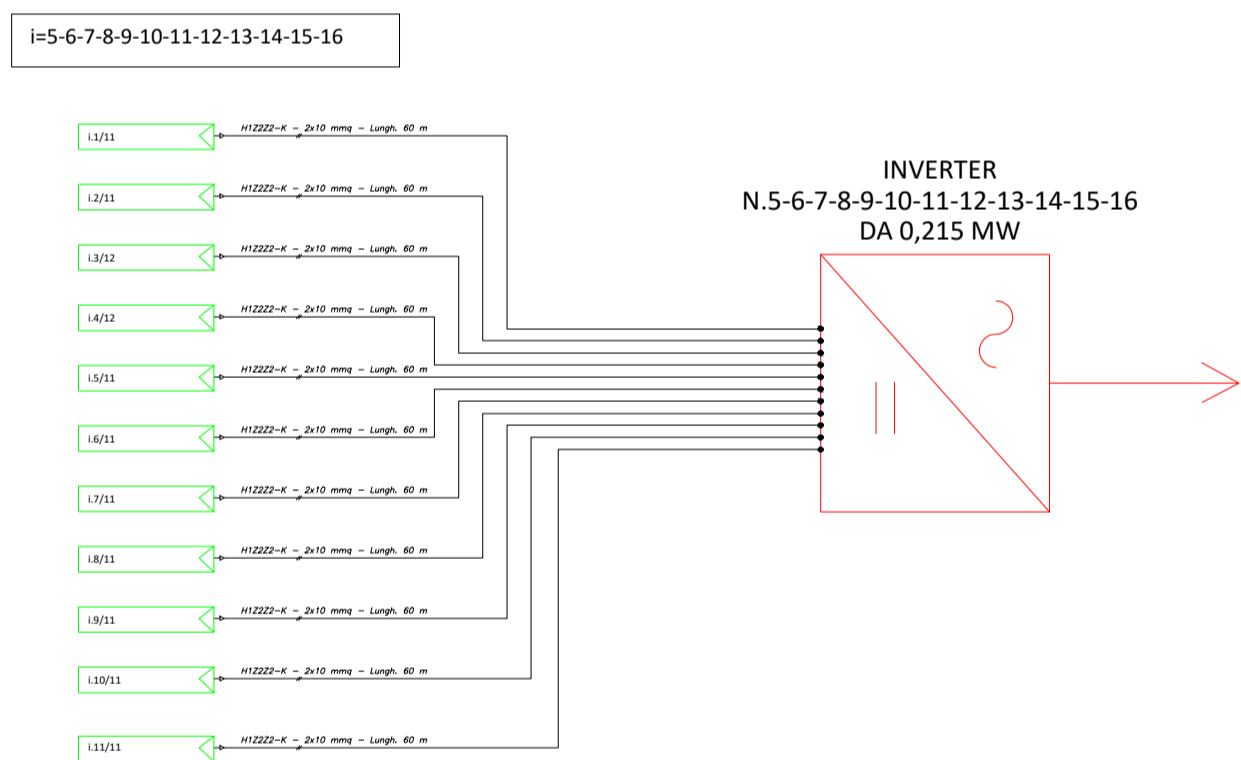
i=5-6-7-8-9-10-11-12-13-14-15-16

i.1/11
H1Z2Z2-K – 2x10 mmq – Lungh. 60 m
i.2/11
H1Z2Z2-K – 2x10 mmq – Lungh. 60 m
i.3/12
H1Z2Z2-K – 2x10 mmq – Lungh. 60 m
i.4/12
H1Z2Z2-K – 2x10 mmq – Lungh. 60 m
i.5/11
H1Z2Z2-K – 2x10 mmq – Lungh. 60 m
i.6/11
H1Z2Z2-K – 2x10 mmq – Lungh. 60 m
i.7/11
H1Z2Z2-K – 2x10 mmq – Lungh. 60 m
i.8/11
H1Z2Z2-K – 2x10 mmq – Lungh. 60 m
i.9/11
H1Z2Z2-K – 2x10 mmq – Lungh. 60 m
i.10/11
H1Z2Z2-K – 2x10 mmq – Lungh. 60 m
i.11/11
H1Z2Z2-K – 2x10 mmq – Lungh. 60 m

INVERTER
N.5-6-7-8-9-10-11-12-13-14-15-16
DA 0,215 MW